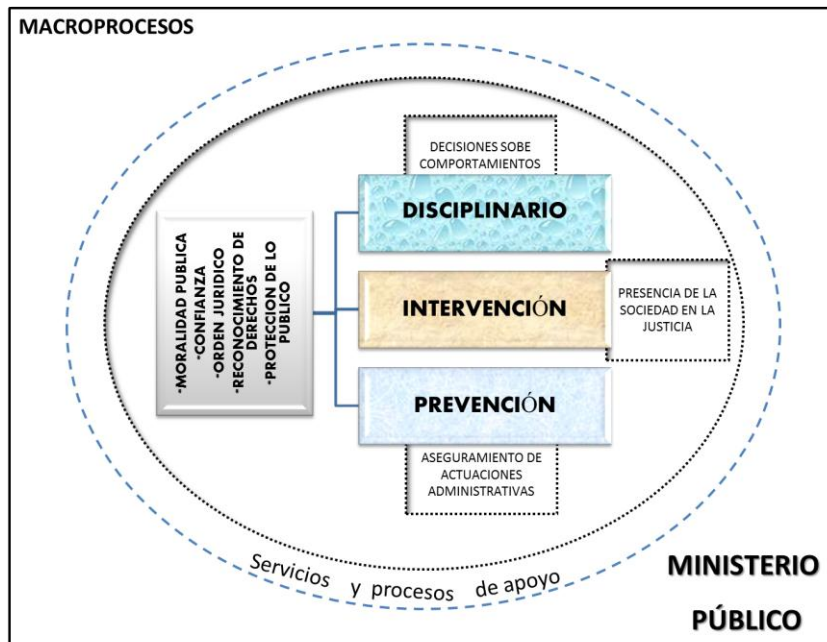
MACROPROCESOS

-MORALIDAD PUBLICA
-CONFIANZA
-ORDEN JURIDICO
-RECONOCIMIENTO DE DERECHOS
-PROTECCION DE LO PUBLICO

DECISIONES SOBE COMPORTAMIENTOS

DISCIPLINARIO

INTERVENCIÓN

PRESENCIA DE LA SOCIEDAD EN LA JUSTICIA

PREVENCIÓN

ASEGURAMIENTO DE ACTUACIONES ADMINISTRATIVAS

Servicios y procesos de apoyo

MINISTERIO PÚBLICO